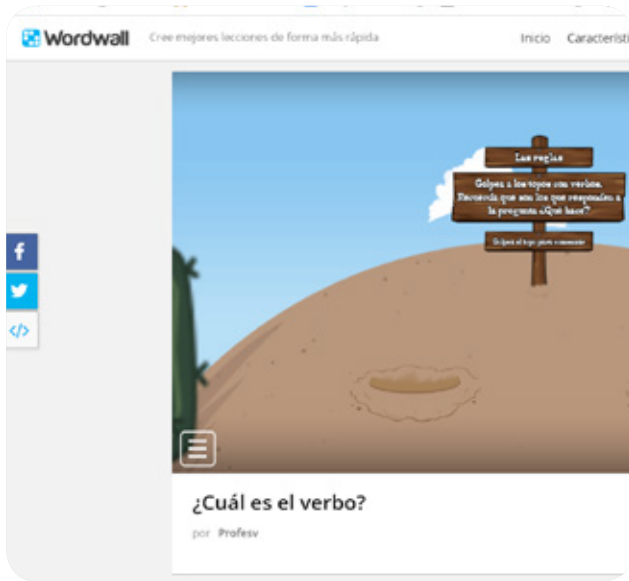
Wordwall Cree mejores lecciones de forma más rápida Inicio Característi

Las reglas

Golpea a los topos con verbos. Recuerda que son los que responden a la pregunta ¿Qué hace?

Golpea al topo para comenzar

¿Cuál es el verbo?

por Profesv